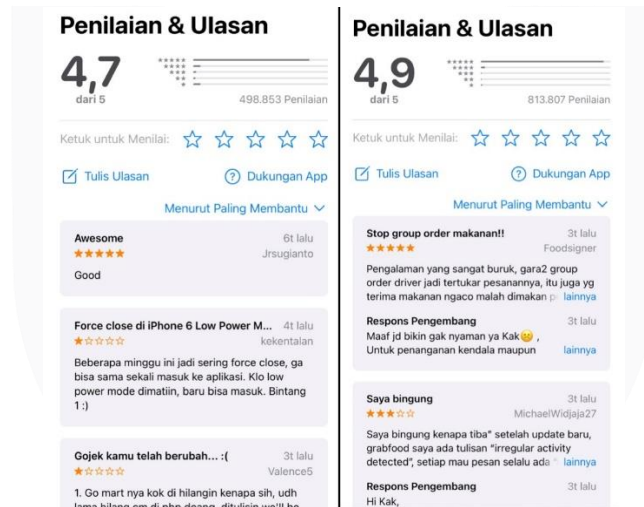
Penilaian & Ulasan

4,7
dari 5

498.853 Penilaian

Ketuk untuk Menilai:

Tulis Ulasan

Dukungan App

Menurut Paling Membantu

Awesome
6t lalu
★★★★★
Jrsugianto
Good

Force close di iPhone 6 Low Power M...
4t lalu
★☆☆☆☆
kekentalan
Beberapa minggu ini jadi sering force close, ga bisa sama sekali masuk ke aplikasi. Klo low power mode dimatiin, baru bisa masuk. Bintang 1 :)

Gojek kamu telah berubah... :(
3t lalu
★☆☆☆☆
Valence5
1. Go mart nya kok di hilangin kenapa sih, udh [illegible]

Penilaian & Ulasan

4,9
dari 5

813.807 Penilaian

Ketuk untuk Menilai:

Tulis Ulasan

Dukungan App

Menurut Paling Membantu

Stop group order makanan!!
3t lalu
★★★★★
Foodsigner
Pengalaman yang sangat buruk, gara2 group order driver jadi tertukar pesanannya, itu juga yg terima makanan ngaco malah dimakan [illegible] lainnya

Respons Pengembang
3t lalu
Maaf jd bikin gak nyaman ya Kak😉 , Untuk penanganan kendala maupun lainnya

Saya bingung
3t lalu
★★★☆☆
MichaelWidjaja27
Saya bingung kenapa tiba" setelah update baru, grabfood saya ada tulisan "irregular activity detected", setiap mau pesan selalu ada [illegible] lainnya

Respons Pengembang
3t lalu
Hi Kak,